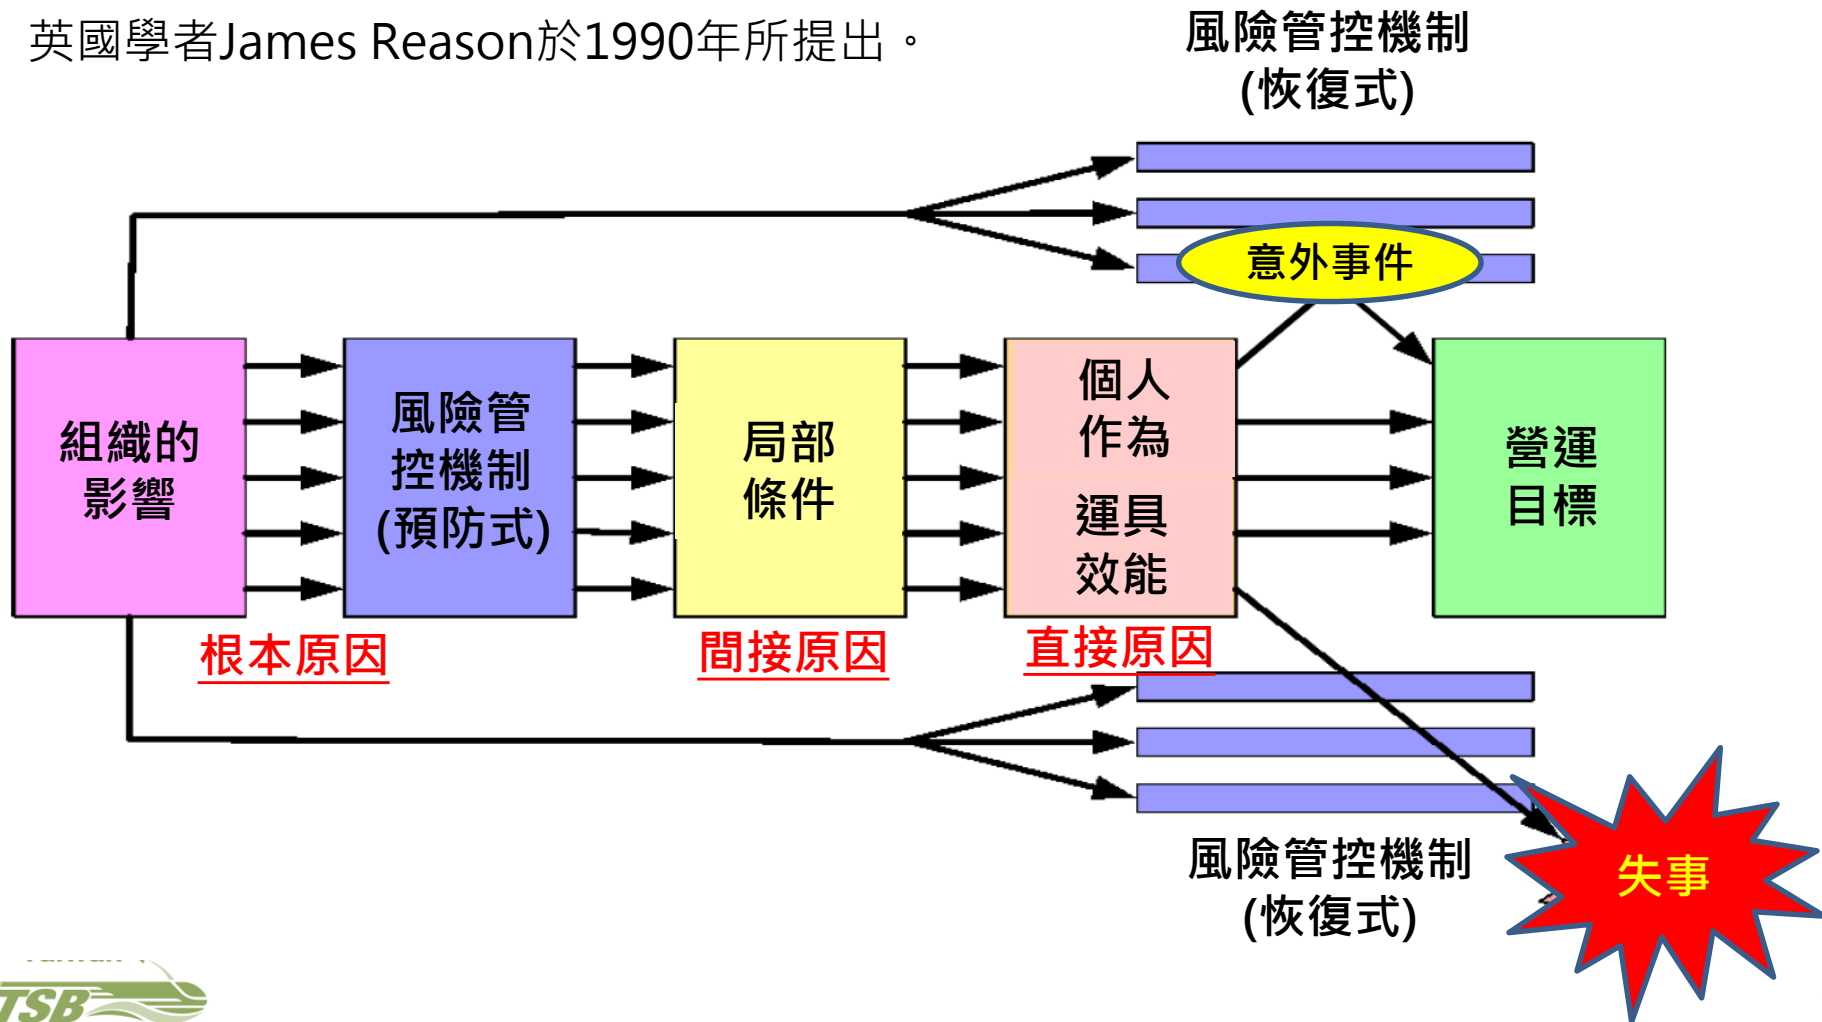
英國學者James Reason於1990年所提出。

風險管控機制
(恢復式)

意外事件

組織的影響

風險管控機制
(預防式)

局部條件

個人作為

運具效能

營運目標

根本原因

間接原因

直接原因

風險管控機制
(恢復式)

失事

TSB